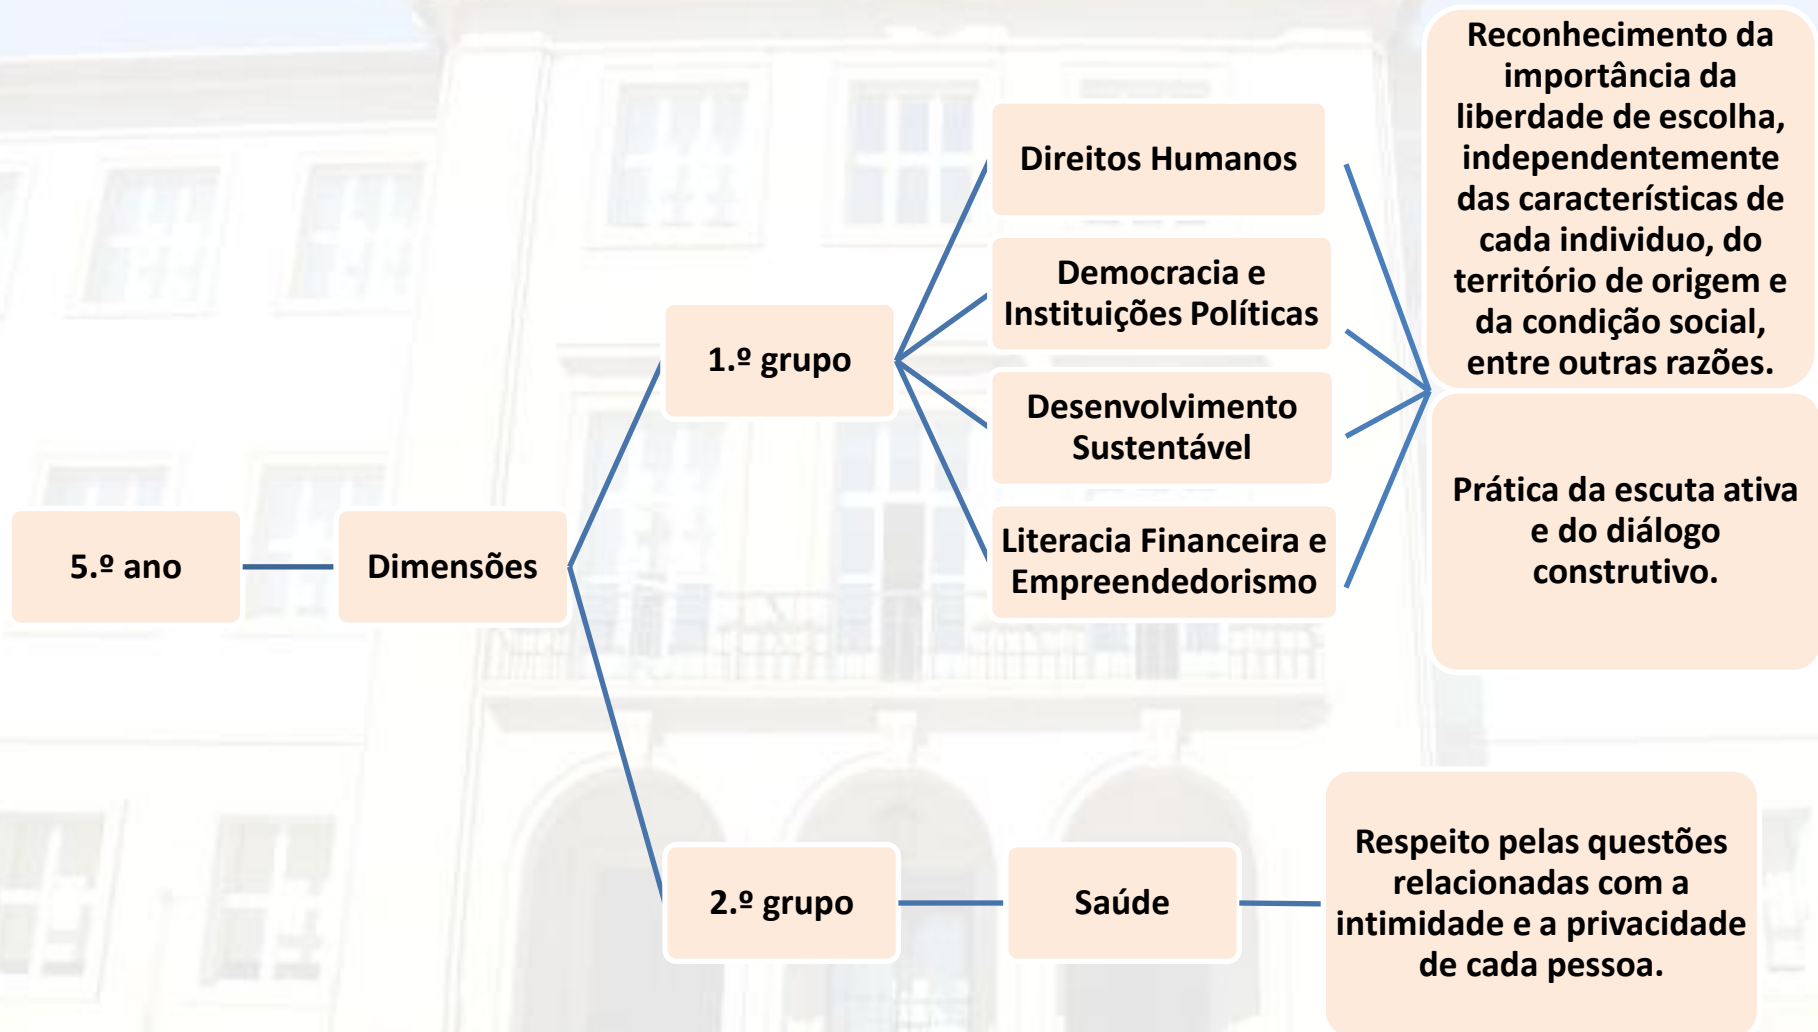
5.º ano

Dimensões

1.º grupo

Direitos Humanos

Democracia e Instituições Políticas

Desenvolvimento Sustentável

Literacia Financeira e Empreendedorismo

Reconhecimento da importância da liberdade de escolha, independentemente das características de cada individuo, do território de origem e da condição social, entre outras razões.

Prática da escuta ativa e do diálogo construtivo.

2.º grupo

Saúde

Respeito pelas questões relacionadas com a intimidade e a privacidade de cada pessoa.